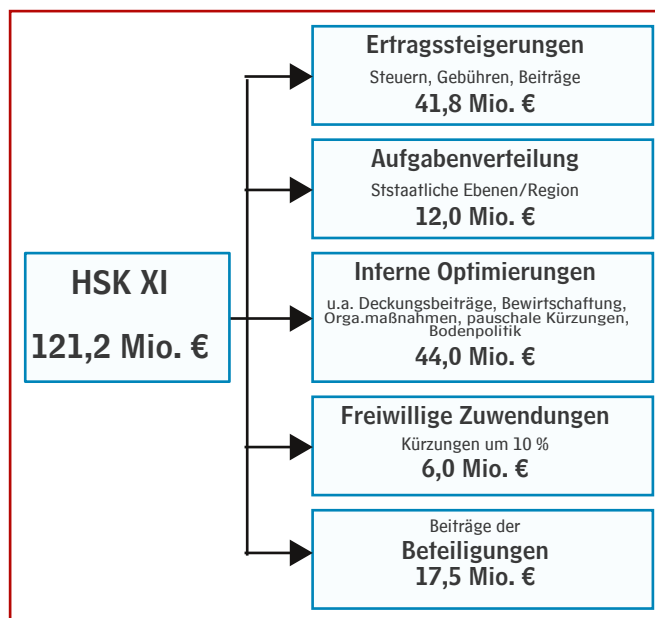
HSK XI

121,2 Mio. €

Ertragssteigerungen
Steuern, Gebühren, Beiträge
41,8 Mio. €

Aufgabenverteilung
Ststaatliche Ebenen/Region
12,0 Mio. €

Interne Optimierungen
u.a. Deckungsbeiträge, Bewirtschaftung, Orga.maßnahmen, pauschale Kürzungen, Bodenpolitik
44,0 Mio. €

Freiwillige Zuwendungen
Kürzungen um 10 %
6,0 Mio. €

Beiträge der
Beteiligungen
17,5 Mio. €